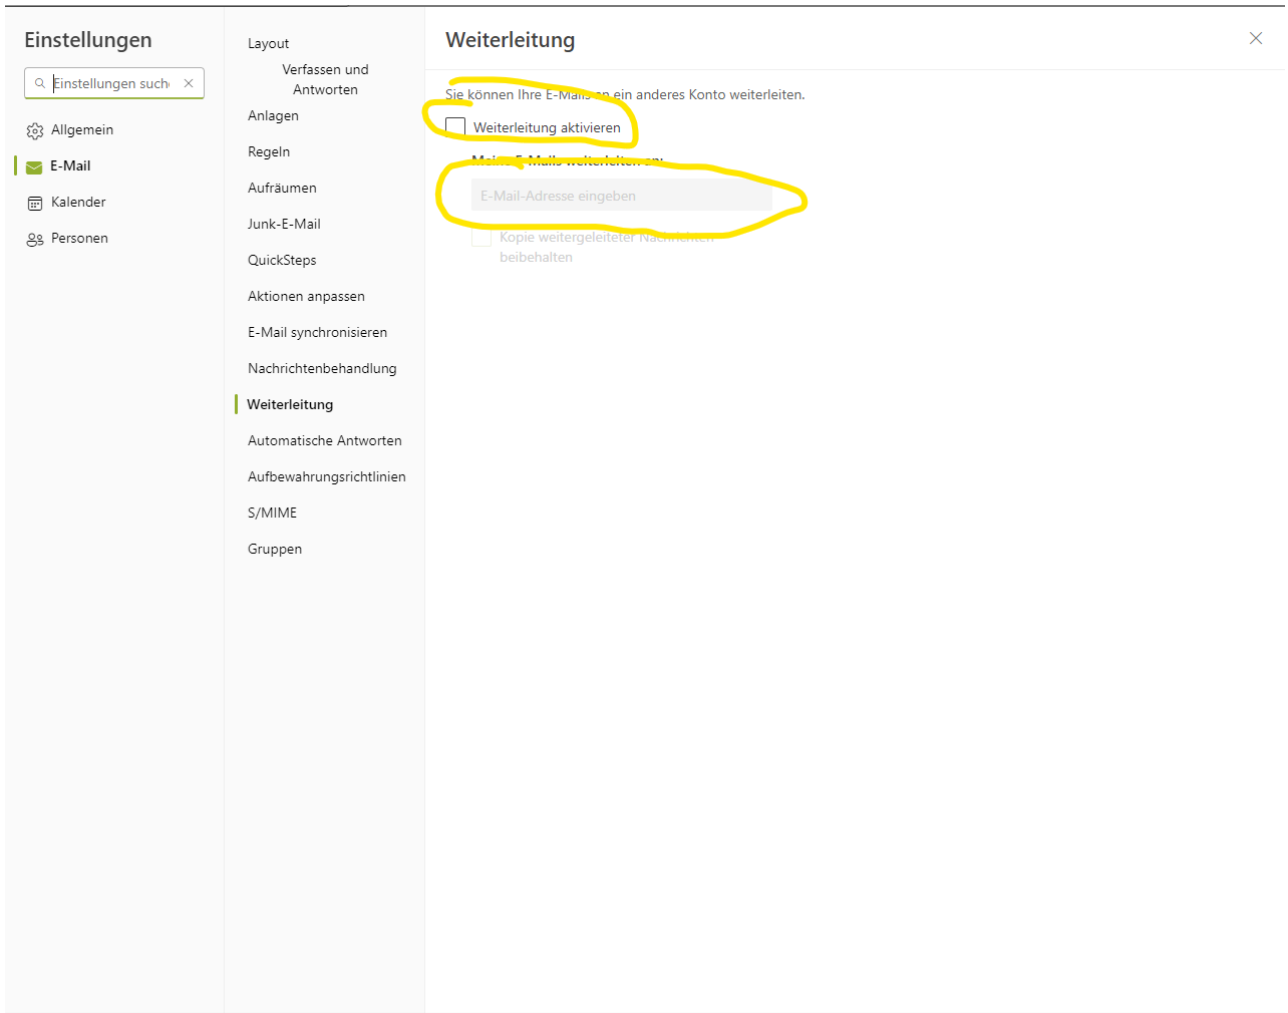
Einstellungen

Einstellungen such

Allgemein

E-Mail

Kalender

Personen

Layout

Verfassen und Antworten

Anlagen

Regeln

Aufräumen

Junk-E-Mail

QuickSteps

Aktionen anpassen

E-Mail synchronisieren

Nachrichtenbehandlung

Weiterleitung

Automatische Antworten

Aufbewahrungsrichtlinien

S/MIME

Gruppen

Weiterleitung

Sie können Ihre E-Mails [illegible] ein anderes Konto weiterleiten.

Weiterleitung aktivieren

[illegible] weiterleiten an:

E-Mail-Adresse eingeben

Kopie weitergeleiteter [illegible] beibehalten